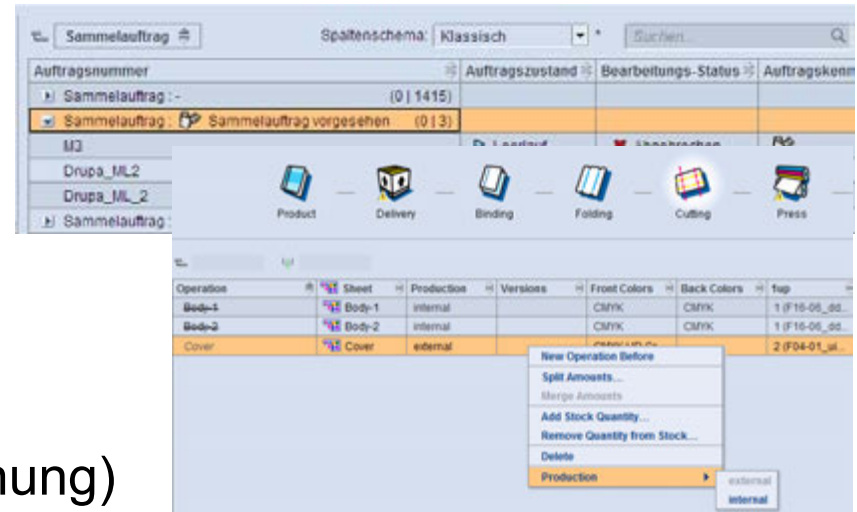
Sammelauftrag
Spaltenschema: Klassisch
Suchen...

| Auftragsnummer | Auftragszustand | Bearbeitungs-Status | Auftragskenn |
|---|---|---|---|
| Sammelauftrag : - (0 \| 1415) | | | |
| Sammelauftrag : Sammelauftrag vorgesehen (0 \| 3) | | | |
| M3 | | | |
| Drupa_ML2 | | | |
| Drupa_ML_2 | | | |
| Sammelauftrag : | | | |

Product
Delivery
Binding
Folding
Cutting
Press

| Operation | Sheet | Production | Versions | Front Colors | Back Colors | fup |
|---|---|---|---|---|---|---|
| Body-1 | Body-1 | internal | | CMYK | CMYK | 1 (F16-06_dd... |
| Body-2 | Body-2 | internal | | CMYK | CMYK | 1 (F16-06_dd... |
| Cover | Cover | external | | | | 2 (F04-01_ui... |

New Operation Before
Split Amounts...
Merge Amounts
Add Stock Quantity...
Remove Quantity from Stock...
Delete
Production
external
internal

nung)